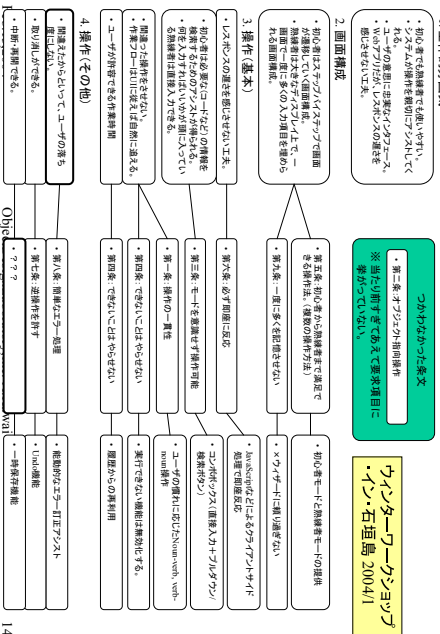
ウィンターワークショップ
・イン・石垣島 2004/1

つかわなかった条文

・第二条：オブジェクト指向操作

※ 当たり前すぎてあえて要求項目に挙がっていない。

・初心者でも熟練者でも使いやすい。
・システムが操作を親切にアシストしてくれる。
・ユーザが常に主導権をもつ。
・Webアプリだが、レスポンスの速さを感じさせる工夫。

2. 画面構成

・初心者はステップバイステップで画面が遷移していく画面構成。
・熟練者はすべての入力項目を一画面で一度に多くの入力項目を埋められる画面構成。

・第五条：初心者から熟練者まで満足できる操作法（複数の操作方法）
・第九条：一度に多くを記憶させない

・初心者モードと熟練者モードの提供
・×ウィザードに頼り過ぎない

3. 操作（基本）

・レスポンスの速さを感じさせない工夫。
・初心者は必要なコード（など）の情報を検索して入力できる。
・熟練者は直接入力できる。
・間違った操作をさせない。
・作業フローはユーザが自然に追える。
・ユーザが容易で作業効率

・第六条：必ず即座に反応
・第三条：モードを意識せず操作可能
・第一条：操作の一貫性
・第四条：できないことはやらせない

・JavaScriptなどによるクライアントサイド処理で即座反応
・コンボボックス（直接入力+プルダウン検索ボタン）
・ユーザの慣れに応じたnoun-verb、verb-noun操作
・実行できない機能は無効化する。
・履歴からの再利用

4. 操作（その他）

・間違えたからといって、ユーザの落ち度にしない
・取り消しができる。
・中断・再開できる。

・第八条：簡単なエラー処理
・第七条：逆操作を許す
・？？？

・能動的なエラー訂正アシスト
・Undo機能
・一時保存機能

Obje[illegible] wai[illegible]

14